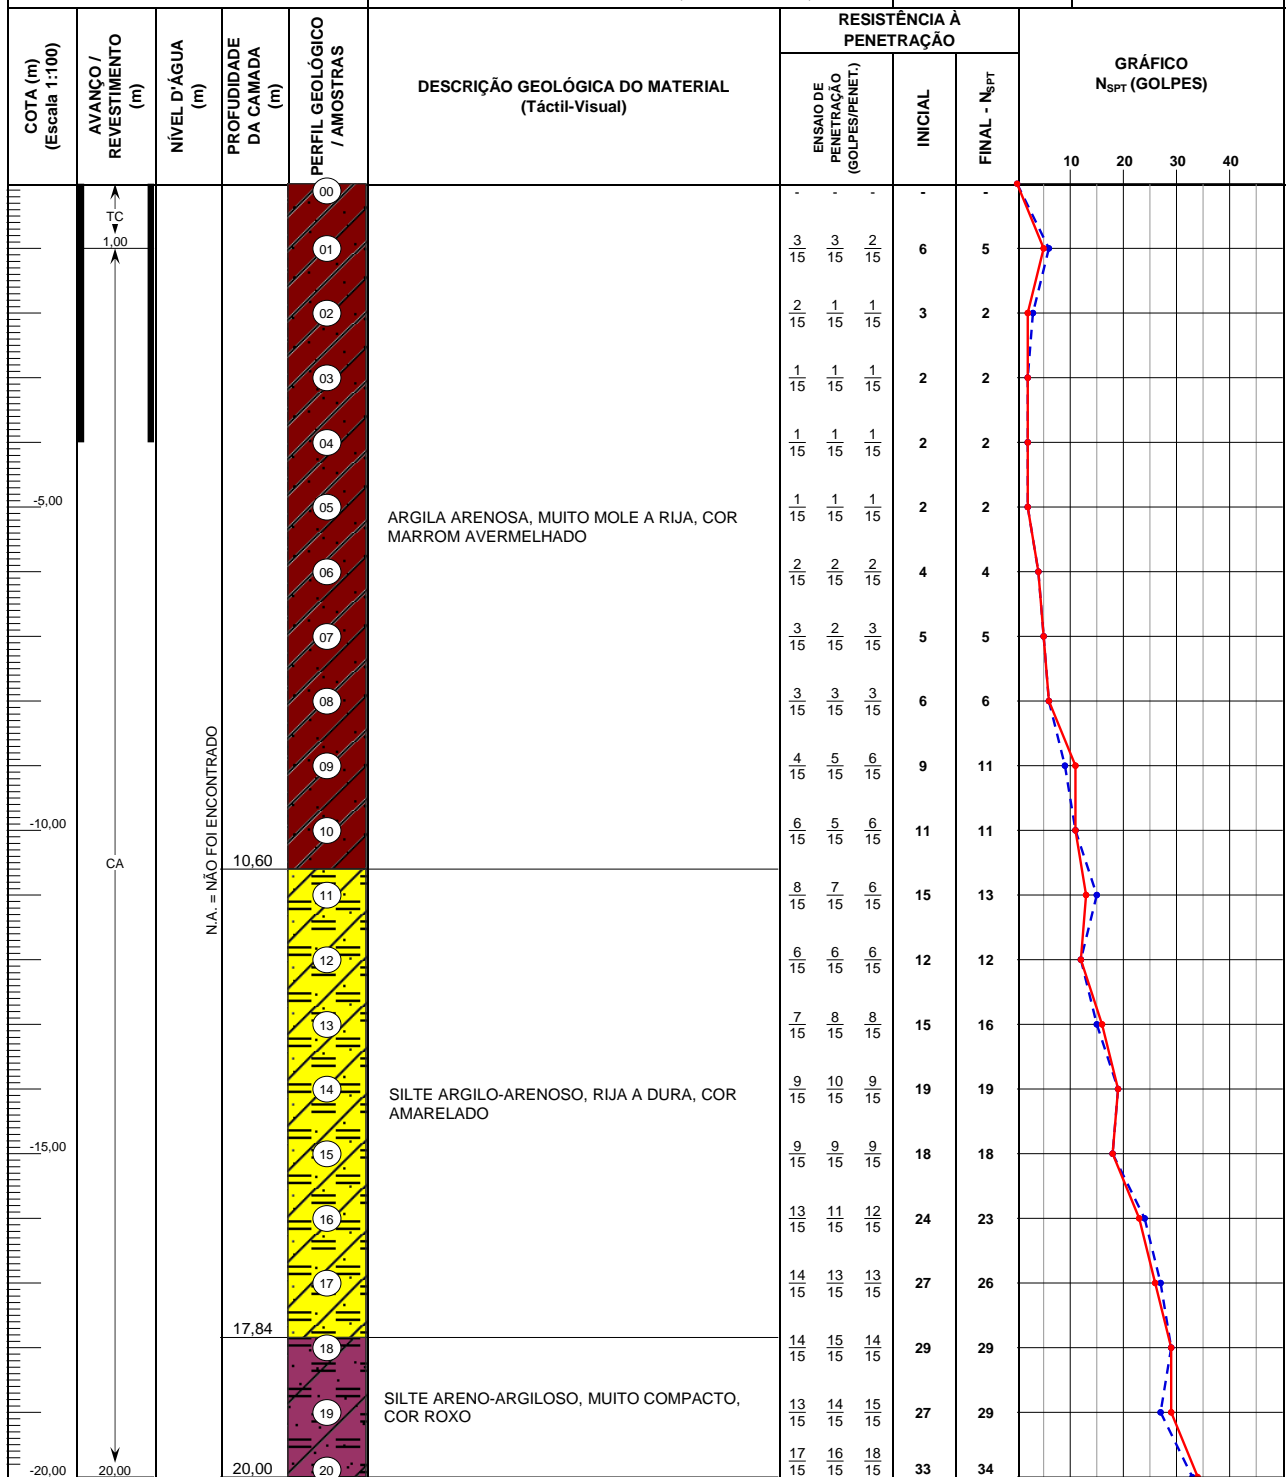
| COTA (m) (Escala 1:100) | AVANÇO / REVESTIMENTO (m) | NÍVEL D'ÁGUA (m) | PROFUNDIDADE DA CAMADA (m) | PERFIL GEOLÓGICO / AMOSTRAS | DESCRIÇÃO GEOLÓGICA DO MATERIAL (Táctil-Visual) | RESISTÊNCIA À PENETRAÇÃO ENSAIO DE PENETRAÇÃO (GOLPES/PENET.) | INICIAL | FINAL - $N_{SPT}$ |
|---|---|---|---|---|---|---|---|---|
| | TC 1,00 | | | 00 | | - - - | - | - |
| | | | | 01 | | $\frac{3}{15}$ $\frac{3}{15}$ $\frac{2}{15}$ | 6 | 5 |
| | | | | 02 | | $\frac{2}{15}$ $\frac{1}{15}$ $\frac{1}{15}$ | 3 | 2 |
| | | | | 03 | | $\frac{1}{15}$ $\frac{1}{15}$ $\frac{1}{15}$ | 2 | 2 |
| | | | | 04 | | $\frac{1}{15}$ $\frac{1}{15}$ $\frac{1}{15}$ | 2 | 2 |
| -5,00 | | | | 05 | ARGILA ARENOSA, MUITO MOLE A RIJA, COR MARROM AVERMELHADO | $\frac{1}{15}$ $\frac{1}{15}$ $\frac{1}{15}$ | 2 | 2 |
| | | | | 06 | | $\frac{2}{15}$ $\frac{2}{15}$ $\frac{2}{15}$ | 4 | 4 |
| | | | | 07 | | $\frac{3}{15}$ $\frac{2}{15}$ $\frac{3}{15}$ | 5 | 5 |
| | | | | 08 | | $\frac{3}{15}$ $\frac{3}{15}$ $\frac{3}{15}$ | 6 | 6 |
| | | N.A. = NÃO FOI ENCONTRADO | | 09 | | $\frac{4}{15}$ $\frac{5}{15}$ $\frac{6}{15}$ | 9 | 11 |
| -10,00 | CA | | 10,60 | 10 | | $\frac{6}{15}$ $\frac{5}{15}$ $\frac{6}{15}$ | 11 | 11 |
| | | | | 11 | | $\frac{8}{15}$ $\frac{7}{15}$ $\frac{6}{15}$ | 15 | 13 |
| | | | | 12 | | $\frac{6}{15}$ $\frac{6}{15}$ $\frac{6}{15}$ | 12 | 12 |
| | | | | 13 | | $\frac{7}{15}$ $\frac{8}{15}$ $\frac{8}{15}$ | 15 | 16 |
| | | | | 14 | SILTE ARGILO-ARENOSO, RIJA A DURA, COR AMARELADO | $\frac{9}{15}$ $\frac{10}{15}$ $\frac{9}{15}$ | 19 | 19 |
| -15,00 | | | | 15 | | $\frac{9}{15}$ $\frac{9}{15}$ $\frac{9}{15}$ | 18 | 18 |
| | | | | 16 | | $\frac{13}{15}$ $\frac{11}{15}$ $\frac{12}{15}$ | 24 | 23 |
| | | | | 17 | | $\frac{14}{15}$ $\frac{13}{15}$ $\frac{13}{15}$ | 27 | 26 |
| | | | 17,84 | 18 | | $\frac{14}{15}$ $\frac{15}{15}$ $\frac{14}{15}$ | 29 | 29 |
| | | | | 19 | SILTE ARENO-ARGILOSO, MUITO COMPACTO, COR ROXO | $\frac{13}{15}$ $\frac{14}{15}$ $\frac{15}{15}$ | 27 | 29 |
| -20,00 | 20,00 | | 20,00 | 20 | | $\frac{17}{15}$ $\frac{16}{15}$ $\frac{18}{15}$ | 33 | 34 |

GRÁFICO
$N_{SPT}$ (GOLPES)
10 20 30 40